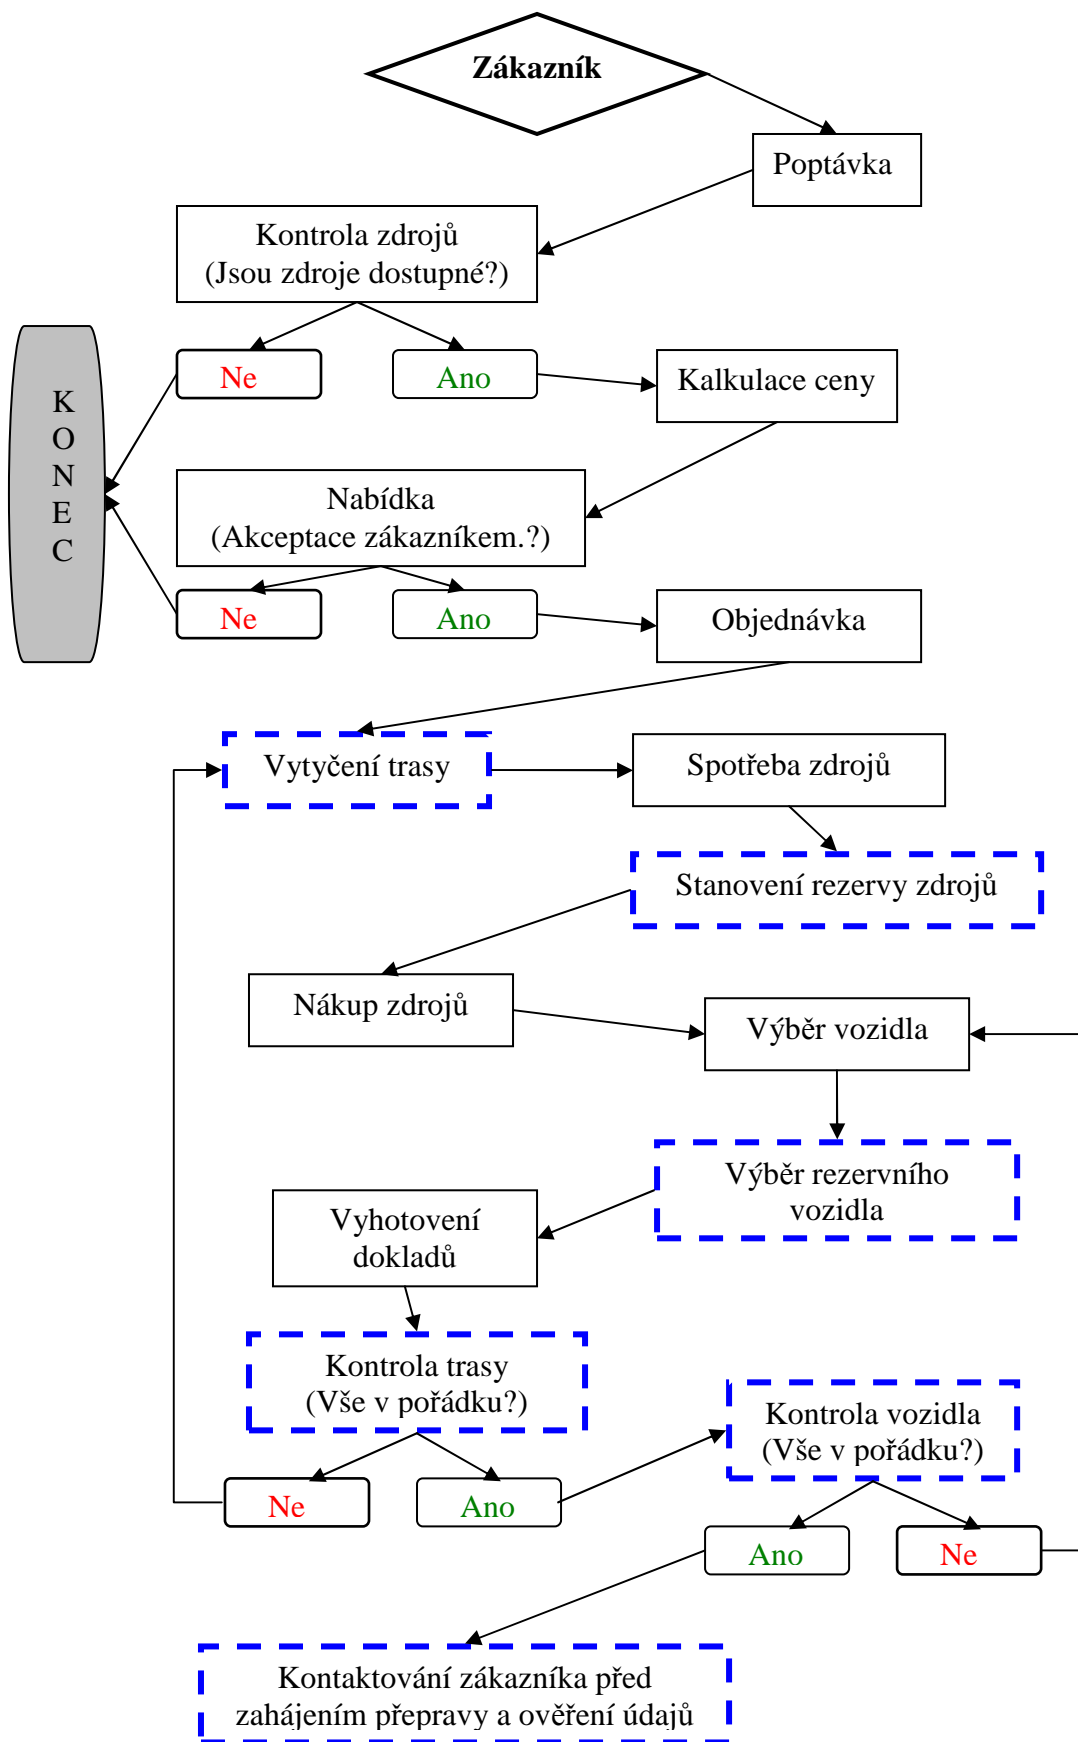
Zákazník

Poptávka

Kontrola zdrojů
(Jsou zdroje dostupné?)

KONEC

Ne

Ano

Kalkulace ceny

Nabídka
(Akceptace zákazníkem.?)

Ne

Ano

Objednávka

Vytyčení trasy

Spotřeba zdrojů

Stanovení rezervy zdrojů

Nákup zdrojů

Výběr vozidla

Výběr rezervního vozidla

Vyhotovení dokladů

Kontrola trasy
(Vše v pořádku?)

Kontrola vozidla
(Vše v pořádku?)

Ne

Ano

Ano

Ne

Kontaktování zákazníka před zahájením přepravy a ověření údajů